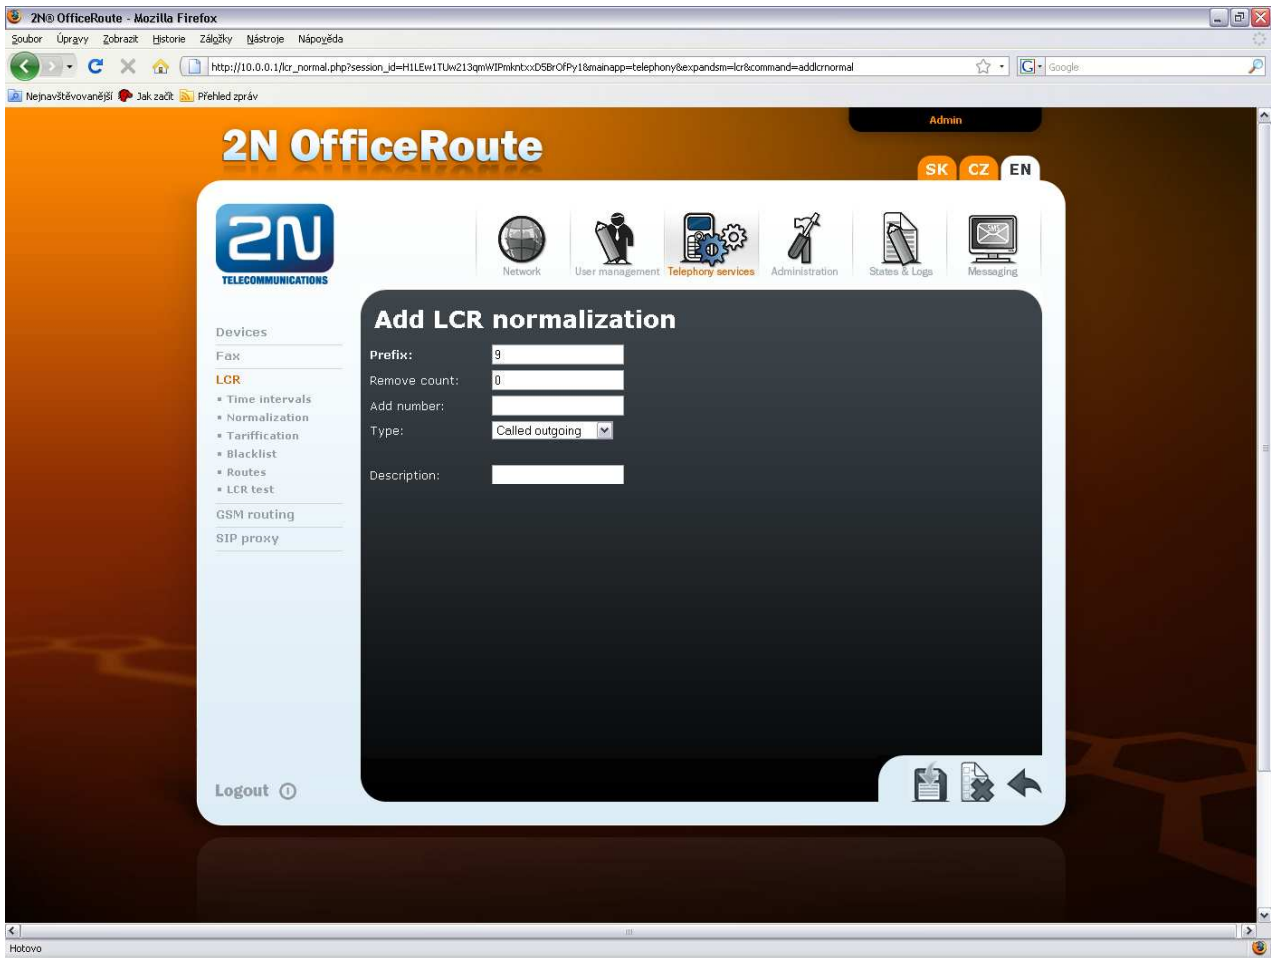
2N® OfficeRoute - Mozilla Firefox

Soubor Úpravy Zobrazit Historie Záložky Nástroje Nápověda

http://10.0.0.1/lcr_normal.php?session_id=H1LEw1TUw213qmWIPmkntxxD5BrOfPy1&mainapp=telephony&expandsm=lcr&command=addlcrnormal

Google

Nejnavštěvovanější Jak začít Přehled zpráv

Admin

2N OfficeRoute

SK CZ EN

2N TELECOMMUNICATIONS

Network User management Telephony services Administration States & Logs Messaging

Devices
Fax
LCR
▪ Time intervals
▪ Normalization
▪ Tariffication
▪ Blacklist
▪ Routes
▪ LCR test
GSM routing
SIP proxy

Add LCR normalization

Prefix: 9
Remove count: 0
Add number:
Type: Called outgoing
Description:

Logout

Hotovo